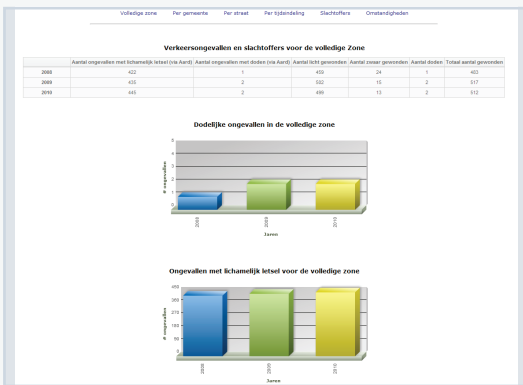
Volledige zone Per gemeente Per straat Per tijdsindeling Slachtoffers Omstandigheden

Verkeersongevallen en slachtoffers voor de volledige Zone

| | Aantal ongevallen met lichamelijk letsel (via Aurd) | Aantal ongevallen met doden (via Aurd) | Aantal licht gewonden | Aantal zwaar gewonden | Aantal doden | Totaal aantal gewonden |
|---|---|---|---|---|---|---|
| 2008 | 422 | 1 | 459 | 24 | 1 | 483 |
| 2009 | 435 | 2 | 502 | 15 | 2 | 517 |
| 2010 | 445 | 2 | 499 | 13 | 2 | 512 |

Dodelijke ongevallen in de volledige zone

5
4
3
2
1
0
# ongevallen
2008
2009
2010
Jaren

Ongevallen met lichamelijk letsel voor de volledige zone

450
400
350
300
250
200
150
100
50
0
# ongevallen
2008
2009
2010
Jaren